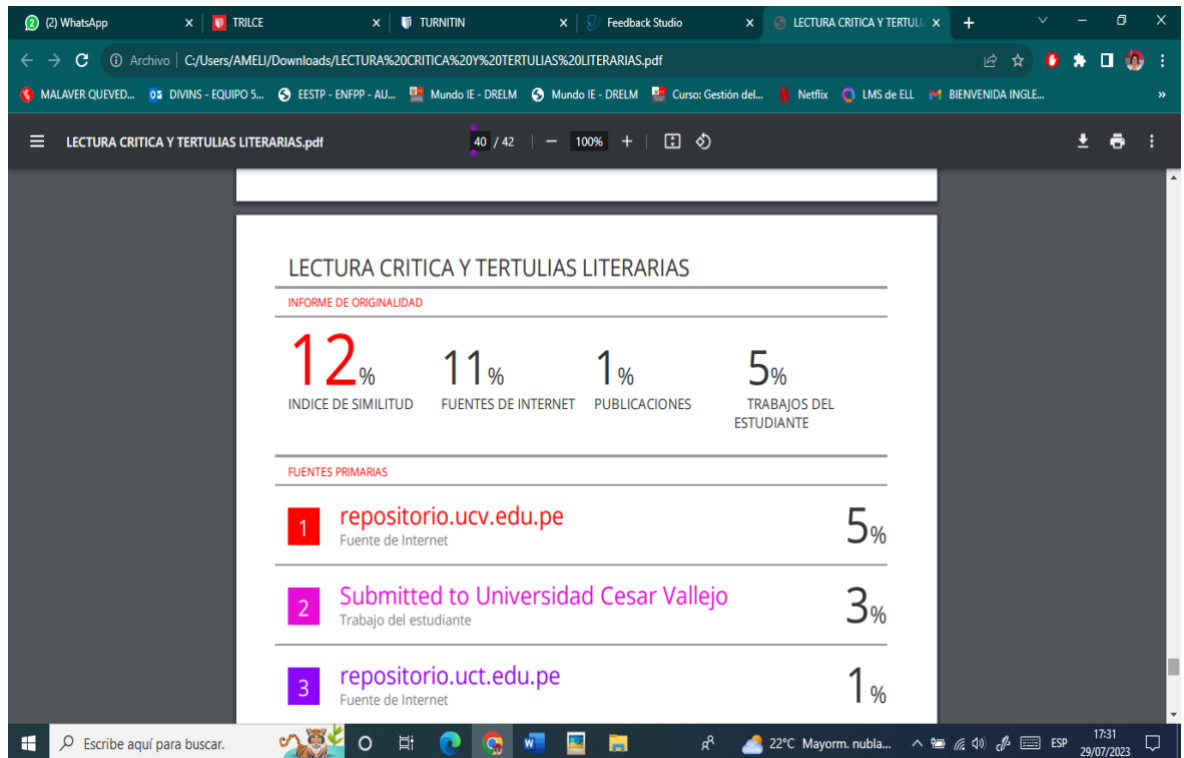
(2) WhatsApp × TRILCE × TURNITIN × Feedback Studio × LECTURA CRITICA Y TERTULI ×

Archivo | C:/Users/AMELI/Downloads/LECTURA%20CRITICA%20Y%20TERTULIAS%20LITERARIAS.pdf

MALAVER QUEVED... DIVINS - EQUIPO 5... EESTP - ENFPP - AU... Mundo IE - DRELM Mundo IE - DRELM Curso: Gestión del... Netflix LMS de ELL BIENVENIDA INGLE...

LECTURA CRITICA Y TERTULIAS LITERARIAS.pdf 40 / 42 100%

LECTURA CRITICA Y TERTULIAS LITERARIAS

INFORME DE ORIGINALIDAD

12% INDICE DE SIMILITUD

11% FUENTES DE INTERNET

1% PUBLICACIONES

5% TRABAJOS DEL ESTUDIANTE

FUENTES PRIMARIAS

| | | |
|---|---|---|
| 1 | repositorio.ucv.edu.pe<br>Fuente de Internet | 5% |
| 2 | Submitted to Universidad Cesar Vallejo<br>Trabajo del estudiante | 3% |
| 3 | repositorio.uct.edu.pe<br>Fuente de Internet | 1% |

Escribe aquí para buscar. 22°C Mayorm. nubla... ESP 17:31 29/07/2023